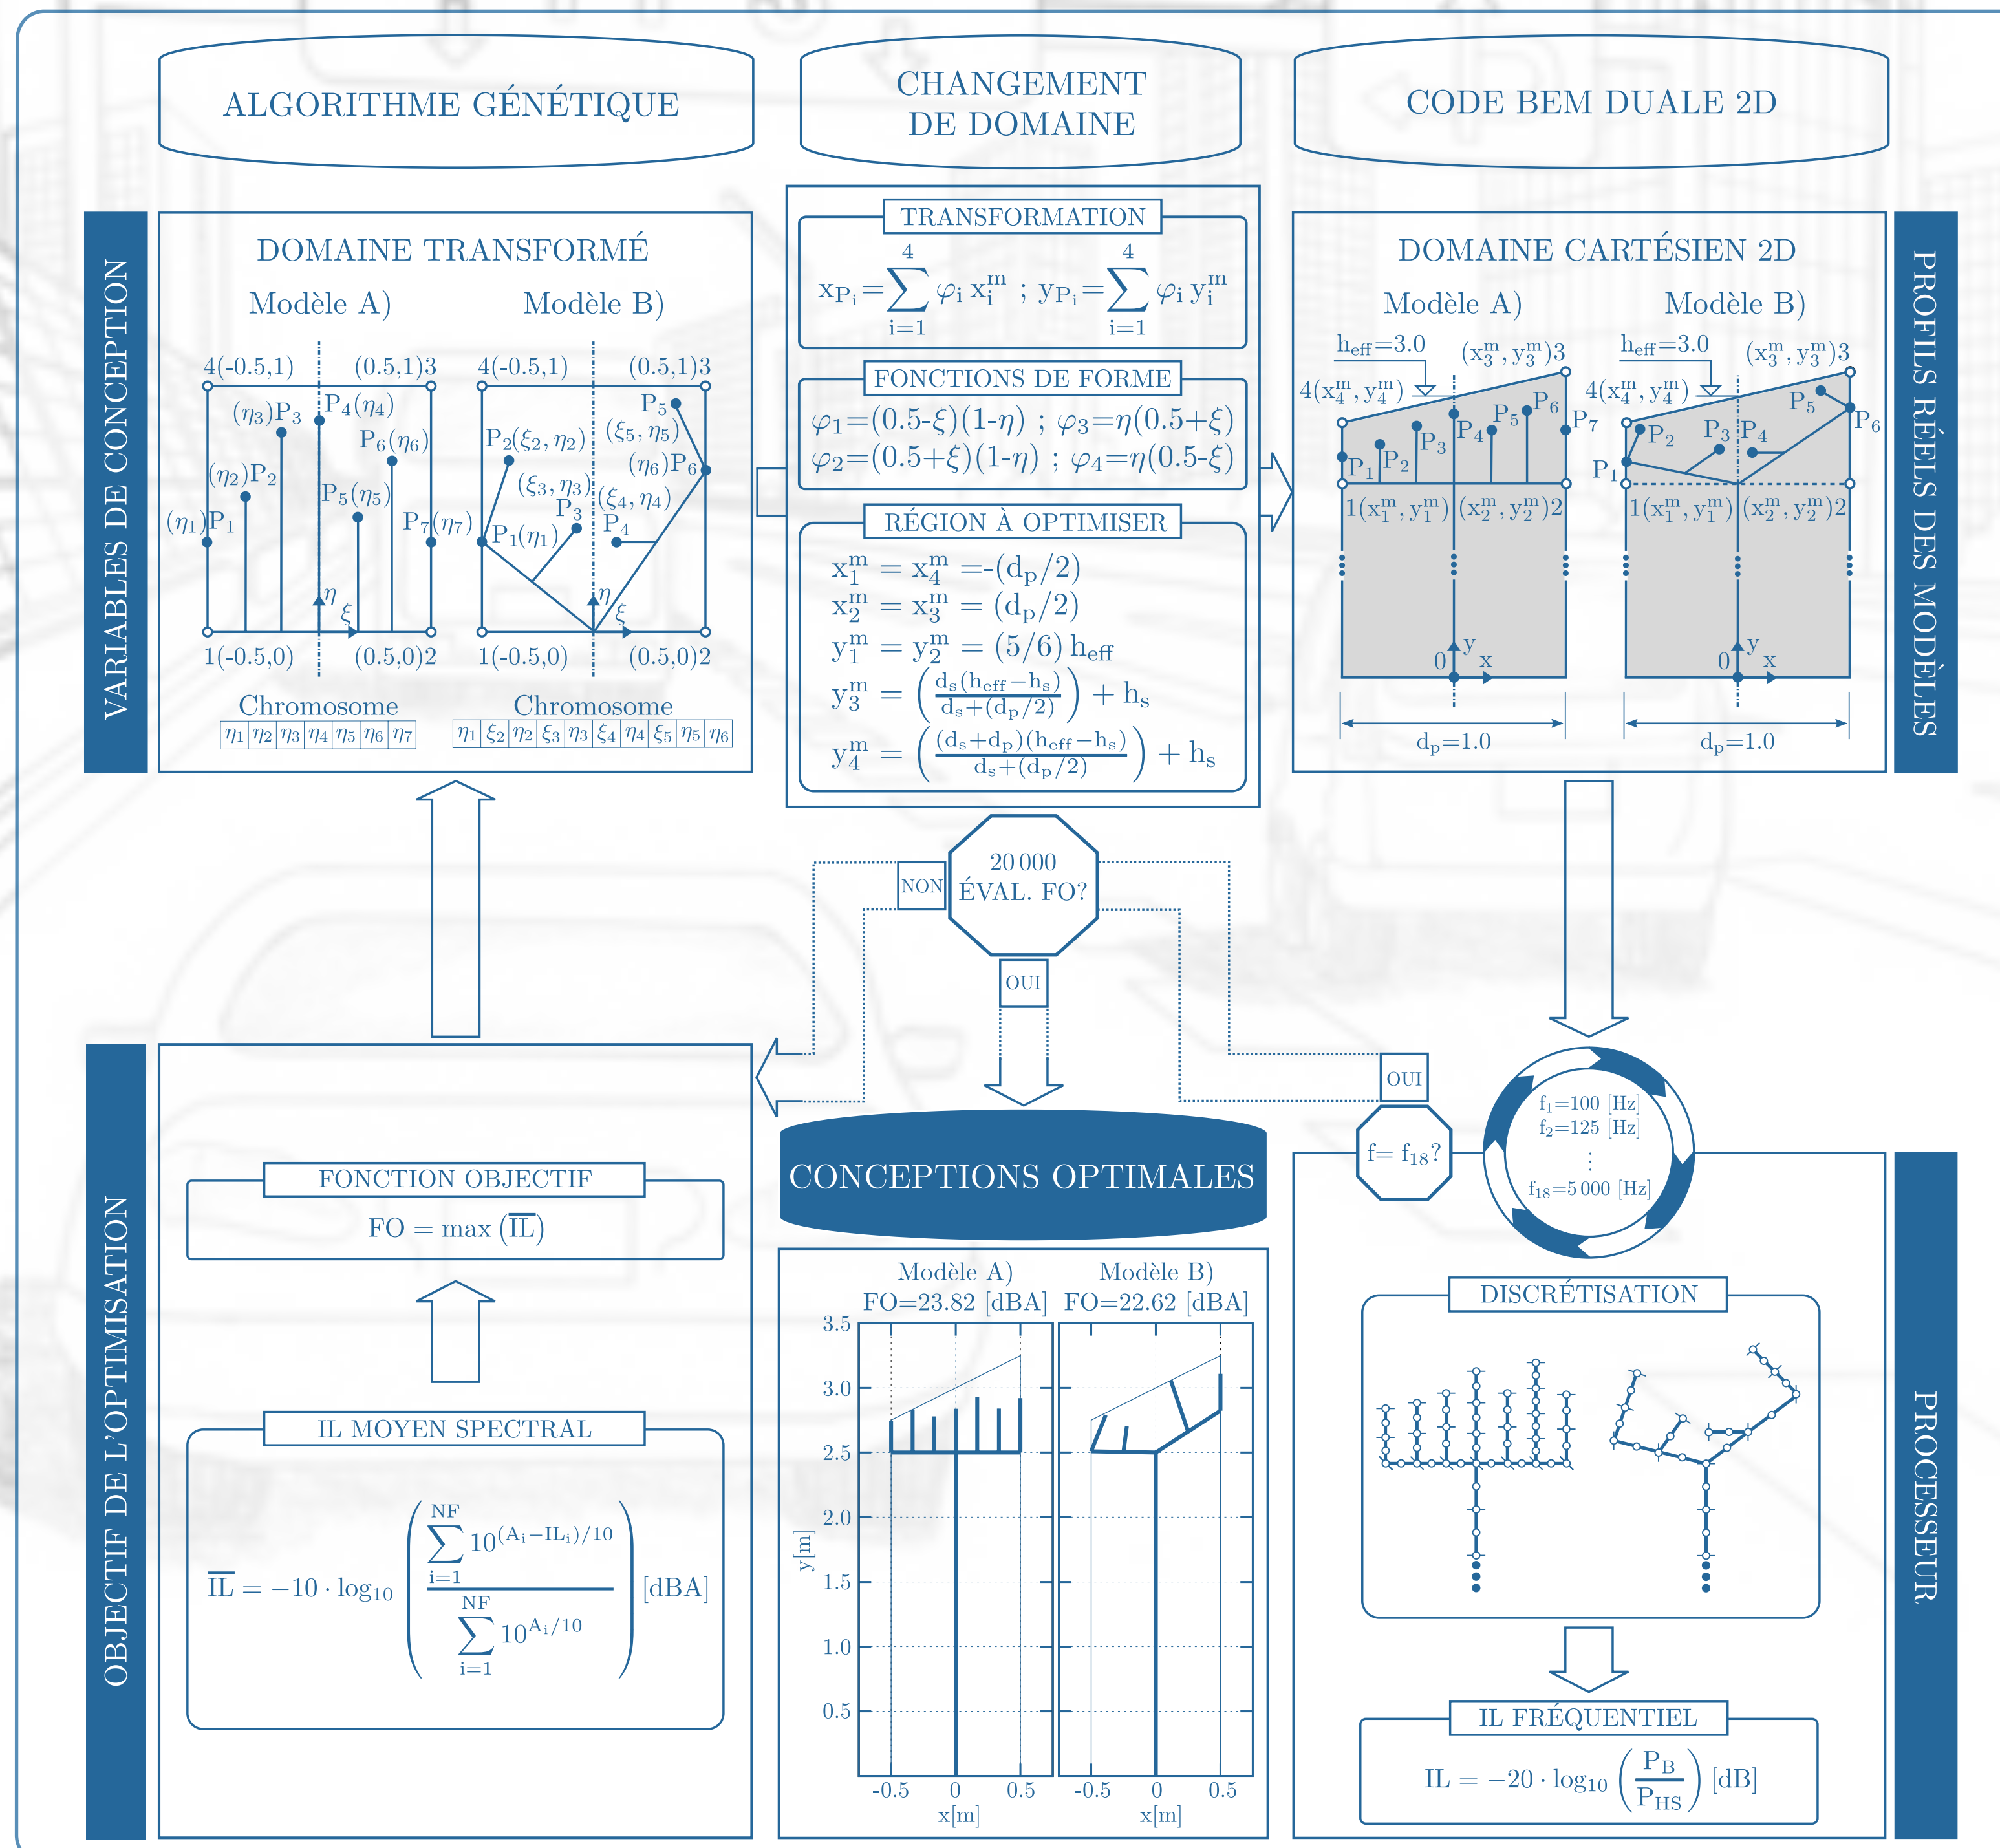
ALGORITHME GÉNÉTIQUE

CHANGEMENT DE DOMAINE

CODE BEM DUALE 2D

VARIABLES DE CONCEPTION

DOMAINE TRANSFORMÉ

Modèle A)

Modèle B)

4(-0.5,1) (0.5,1)3 4(-0.5,1) (0.5,1)3

$(\eta_3)P_3$ $P_4(\eta_4)$ $P_6(\eta_6)$ $(\eta_2)P_2$ $P_5(\eta_5)$ $(\eta_1)P_1$ $P_7(\eta_7)$ $\eta$ $\xi$

$P_5$ $P_2(\xi_2,\eta_2)$ $(\xi_5,\eta_5)$ $(\eta_6)P_6$ $(\xi_3,\eta_3)$ $P_3$ $(\xi_4,\eta_4)$ $P_4$ $P_1(\eta_1)$ $\eta$ $\xi$

1(-0.5,0) (0.5,0)2 1(-0.5,0) (0.5,0)2

Chromosome
| $\eta_1$ | $\eta_2$ | $\eta_3$ | $\eta_4$ | $\eta_5$ | $\eta_6$ | $\eta_7$ |

Chromosome
| $\eta_1$ | $\xi_2$ | $\eta_2$ | $\xi_3$ | $\eta_3$ | $\xi_4$ | $\eta_4$ | $\xi_5$ | $\eta_5$ | $\eta_6$ |

TRANSFORMATION

$x_{P_i}=\sum_{i=1}^{4}\varphi_i x_i^m$ ; $y_{P_i}=\sum_{i=1}^{4}\varphi_i y_i^m$

FONCTIONS DE FORME

$\varphi_1=(0.5\text{-}\xi)(1\text{-}\eta)$ ; $\varphi_3=\eta(0.5+\xi)$
$\varphi_2=(0.5+\xi)(1\text{-}\eta)$ ; $\varphi_4=\eta(0.5\text{-}\xi)$

RÉGION À OPTIMISER

$x_1^m = x_4^m = \text{-}(d_p/2)$
$x_2^m = x_3^m = (d_p/2)$
$y_1^m = y_2^m = (5/6)\,h_{eff}$
$y_3^m = \left(\frac{d_s(h_{eff}-h_s)}{d_s+(d_p/2)}\right) + h_s$
$y_4^m = \left(\frac{(d_s+d_p)(h_{eff}-h_s)}{d_s+(d_p/2)}\right) + h_s$

DOMAINE CARTÉSIEN 2D

Modèle A)

Modèle B)

$h_{eff}=3.0$ $(x_3^m,y_3^m)3$ $4(x_4^m,y_4^m)$ $P_6$ $P_5$ $P_4$ $P_7$ $P_3$ $P_2$ $P_1$ $1(x_1^m,y_1^m)$ $(x_2^m,y_2^m)2$ 0 y x $d_p=1.0$

$h_{eff}=3.0$ $(x_3^m,y_3^m)3$ $4(x_4^m,y_4^m)$ $P_5$ $P_6$ $P_2$ $P_3$ $P_4$ $P_1$ $1(x_1^m,y_1^m)$ $(x_2^m,y_2^m)2$ 0 y x $d_p=1.0$

PROFILS RÉELS DES MODÈLES

NON

20 000 ÉVAL. FO?

OUI

OUI

$f= f_{18}?$

$f_1=100$ [Hz]
$f_2=125$ [Hz]
⋮
$f_{18}=5\,000$ [Hz]

OBJECTIF DE L'OPTIMISATION

FONCTION OBJECTIF

FO = max $(\overline{IL})$

IL MOYEN SPECTRAL

$\overline{IL} = -10\cdot\log_{10}\left(\frac{\sum_{i=1}^{NF}10^{(A_i-IL_i)/10}}{\sum_{i=1}^{NF}10^{A_i/10}}\right)$ [dBA]

CONCEPTIONS OPTIMALES

Modèle A)
FO=23.82 [dBA]

Modèle B)
FO=22.62 [dBA]

3.5
3.0
2.5
2.0
1.5
1.0
0.5
y[m]
-0.5 0 0.5
x[m]
-0.5 0 0.5
x[m]

DISCRÉTISATION

IL FRÉQUENTIEL

$IL = -20\cdot\log_{10}\left(\frac{P_B}{P_{HS}}\right)$ [dB]

PROCESSEUR